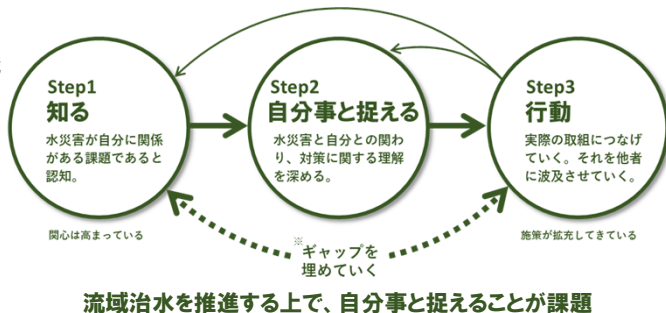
Step1
知る
水災害が自分に関係がある課題であると認知。

Step2
自分事と捉える
水災害と自分との関わり、対策に関する理解を深める。

Step3
行動
実際の取組につなげていく。それを他者に波及させていく。

関心は高まっている

※ギャップを埋めていく

施策が拡充してきている

流域治水を推進する上で、自分事と捉えることが課題